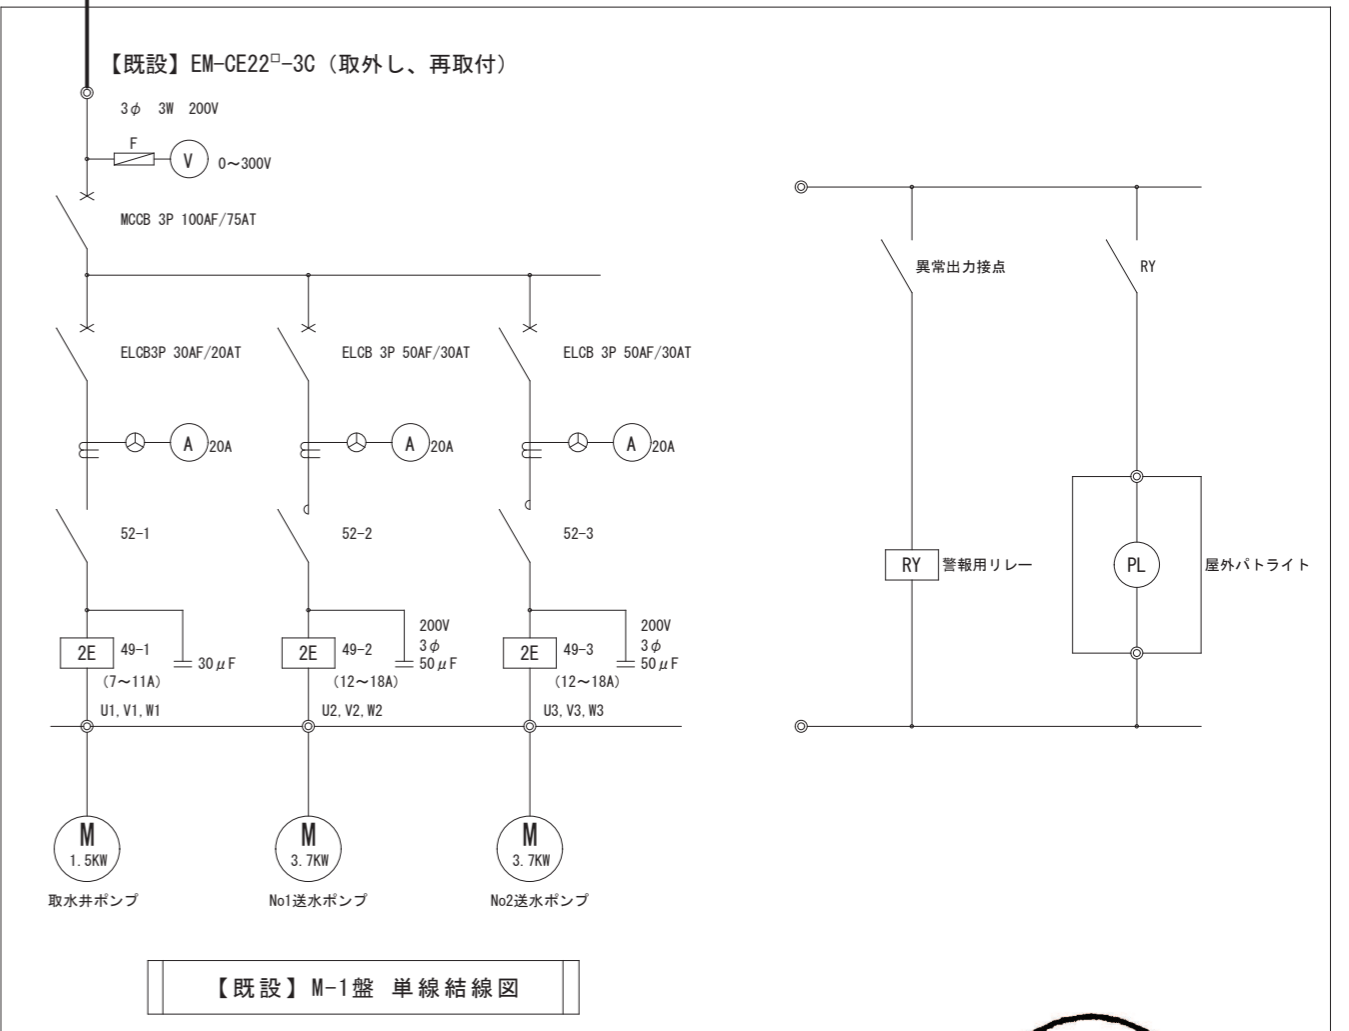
【既設】EM-CE22□-3C（取外し、再取付）

3$\phi$ 3W 200V

F

V

0〜300V

MCCB 3P 100AF/75AT

ELCB3P 30AF/20AT

ELCB 3P 50AF/30AT

ELCB 3P 50AF/30AT

A

20A

A

20A

A

20A

52-1

52-2

52-3

2E

49-1

30$\mu$F

(7〜11A)

2E

49-2

200V
3$\phi$
50$\mu$F

(12〜18A)

2E

49-3

200V
3$\phi$
50$\mu$F

(12〜18A)

U1, V1, W1

U2, V2, W2

U3, V3, W3

M
1.5KW

M
3.7KW

M
3.7KW

取水井ポンプ

No1送水ポンプ

No2送水ポンプ

異常出力接点

RY

RY

警報用リレー

PL

屋外パトライト

【既設】M-1盤 単線結線図